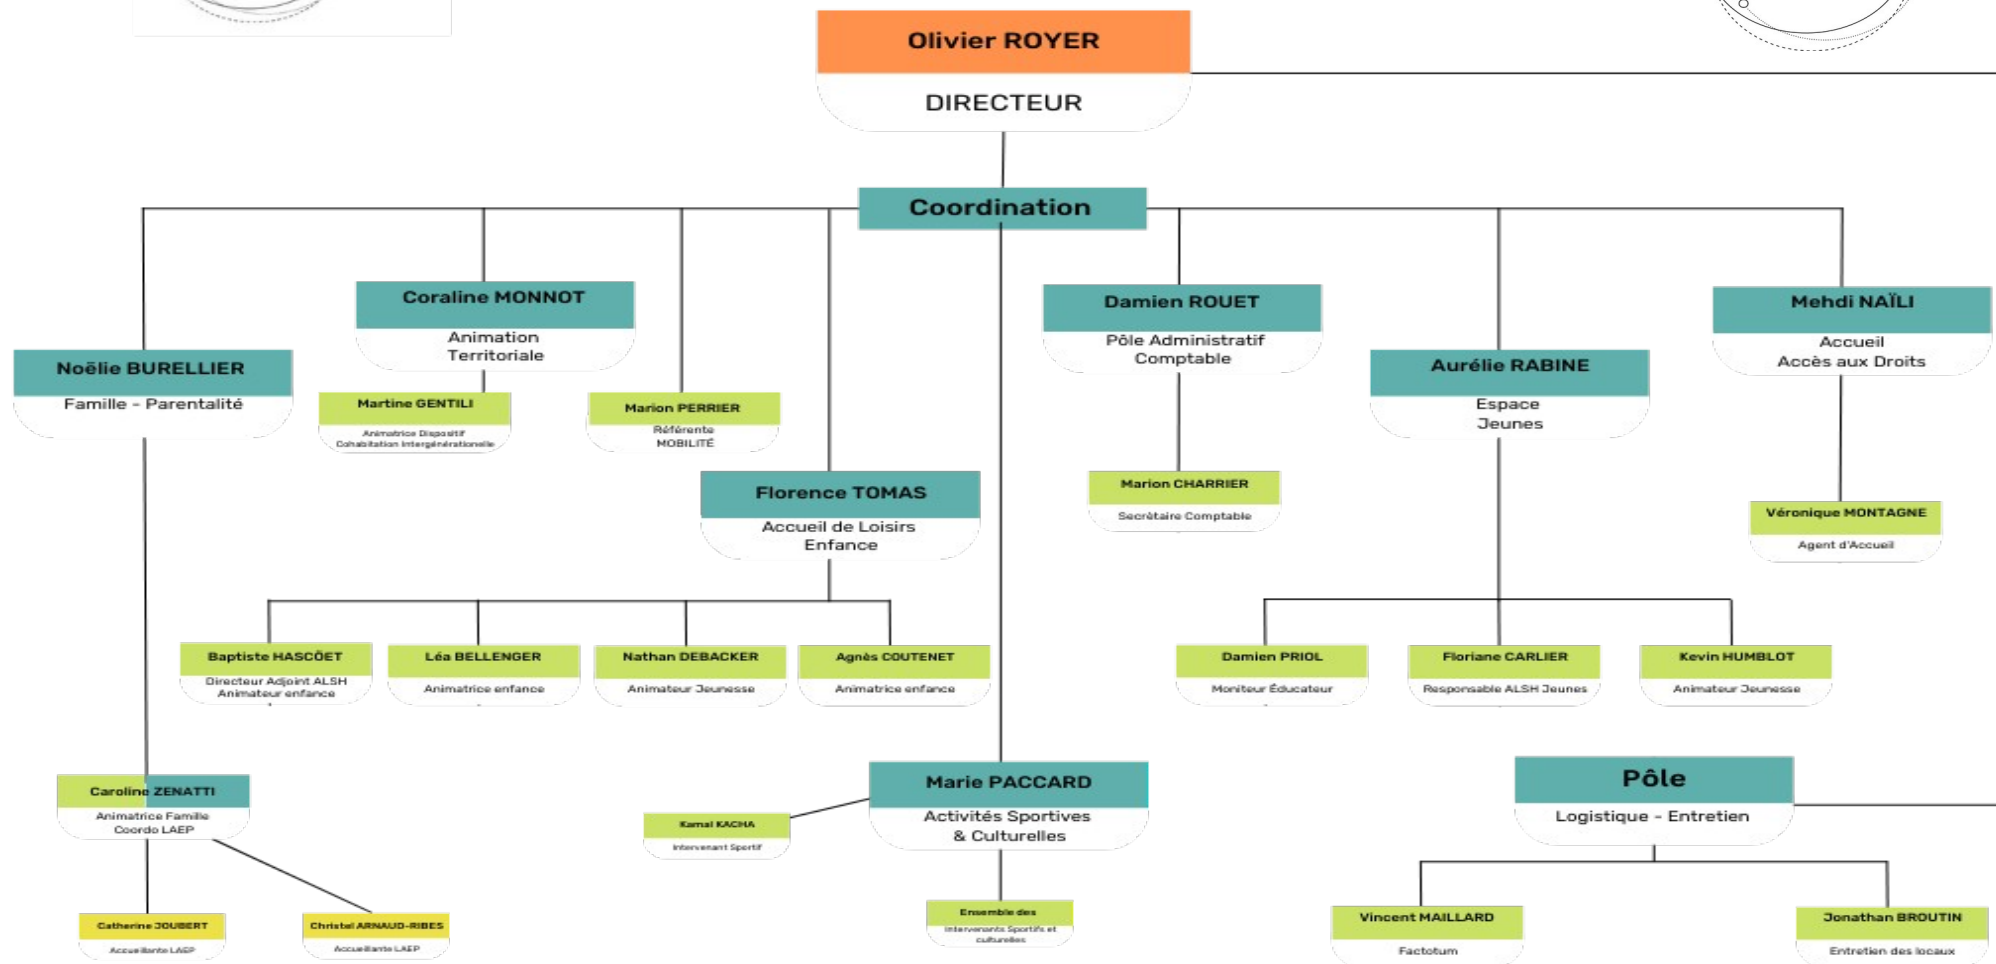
Olivier ROYER
DIRECTEUR

Coordination

Noëlie BURELLIER
Famille - Parentalité

Coraline MONNOT
Animation Territoriale

Martine GENTILI
Animatrice Dispositif Cohabitation Intergénérationelle

Marion PERRIER
Référente MOBILITÉ

Florence TOMAS
Accueil de Loisirs Enfance

Damien ROUET
Pôle Administratif Comptable

Marion CHARRIER
Secrètaire Comptable

Aurélie RABINE
Espace Jeunes

Mehdi NAÏLI
Accueil Accès aux Droits

Véronique MONTAGNE
Agent d'Accueil

Baptiste HASCÖET
Directeur Adjoint ALSH Animateur enfance

Léa BELLENGER
Animatrice enfance

Nathan DEBACKER
Animateur Jeunesse

Agnès COUTENET
Animatrice enfance

Damien PRIOL
Moniteur Éducateur

Floriane CARLIER
Responsable ALSH Jeunes

Kevin HUMBLOT
Animateur Jeunesse

Caroline ZENATTI
Animatrice Famille Coordo LAEP

Kamal KACHA
Intervenant Sportif

Marie PACCARD
Activités Sportives & Culturelles

Pôle
Logistique - Entretien

Catherine JOUBERT
Accueillante LAEP

Christel ARNAUD-RIBES
Accueillante LAEP

Ensemble des
Intervenants Sportifs et culturelles

Vincent MAILLARD
Factotum

Jonathan BROUTIN
Entretien des locaux